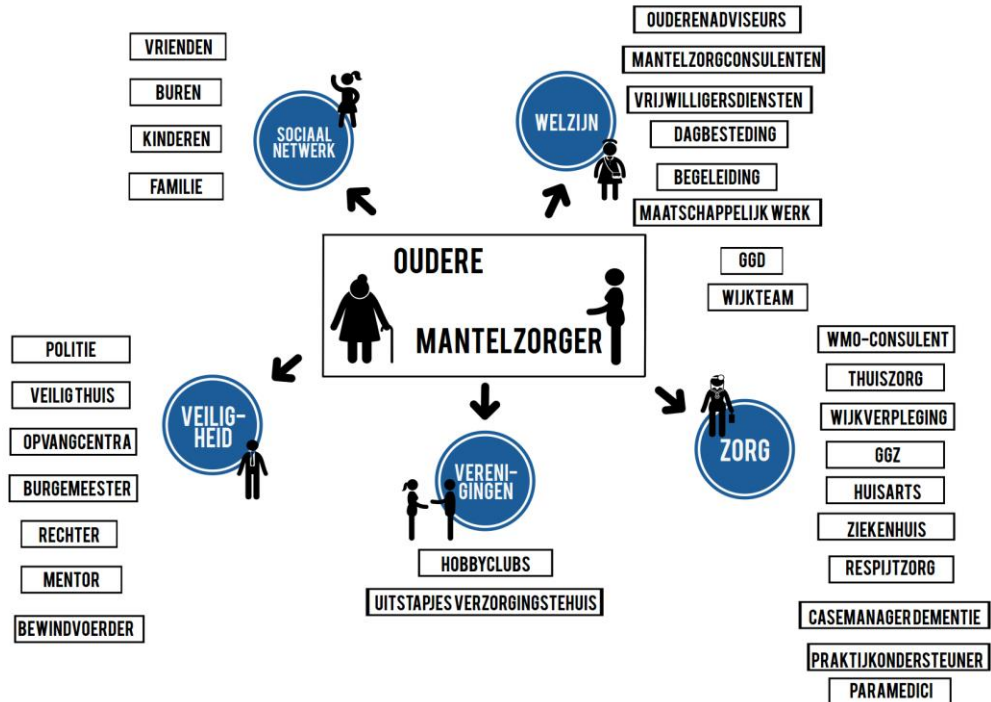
OUDERE
MANTELZORGER

SOCIAAL NETWERK
VRIENDEN
BUREN
KINDEREN
FAMILIE

WELZIJN
OUDERENADVISEURS
MANTELZORGCONSULENTEN
VRIJWILLIGERSDIENSTEN
DAGBESTEDING
BEGELEIDING
MAATSCHAPPELIJK WERK
GGD
WIJKTEAM

VEILIGHEID
POLITIE
VEILIG THUIS
OPVANGCENTRA
BURGEMEESTER
RECHTER
MENTOR
BEWINDVOERDER

VERENIGINGEN
HOBBYCLUBS
UITSTAPJES VERZORGINGSTEHUIS

ZORG
WMO-CONSULENT
THUISZORG
WIJKVERPLEGING
GGZ
HUISARTS
ZIEKENHUIS
RESPIJTZORG
CASEMANAGER DEMENTIE
PRAKTIJKONDERSTEUNER
PARAMEDICI